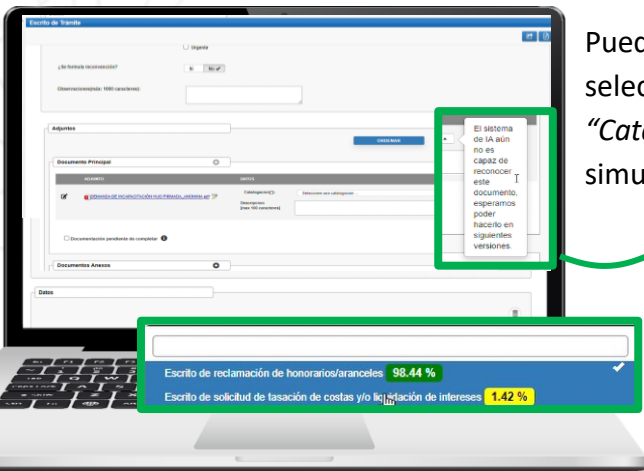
Escrito de Trámite

Urgente

¿Se formula reconvención?

No Sí

Observaciones(máx. 1000 caracteres):

Adjuntos

ORDENAR

Documento Principal

ADJUNTO

DATOS

DEMANDA DE INCAPACITACIÓN HIJO FIRMADA_UNDEFINA.pdf

Catalogación(*):

Seleccione una catalogación

Descripción (max 100 caracteres):

Documentación pendiente de completar

Documentos Anexos

Datos

El sistema de IA aún no es capaz de reconocer este documento, esperamos poder hacerlo en siguientes versiones.

Escrito de reclamación de honorarios/aranceles 98.44 %

Escrito de solicitud de tasación de costas y/o liquidación de intereses 1.42 %

Pued
selec
"Cat
simu